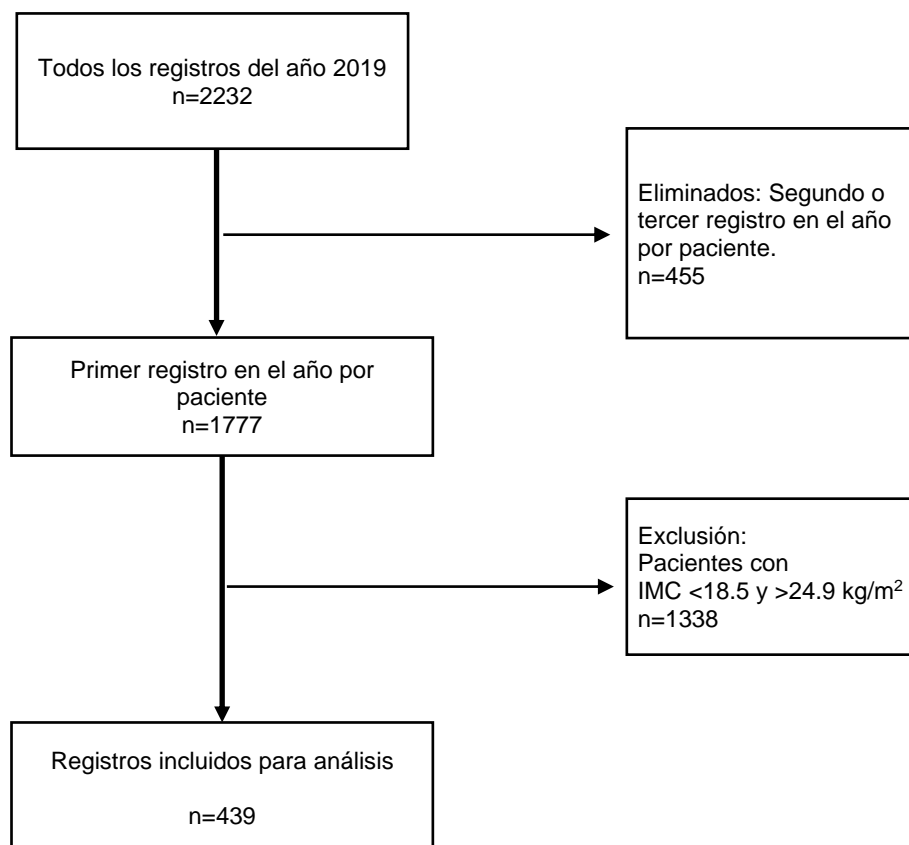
Todos los registros del año 2019
n=2232

Eliminados: Segundo o tercer registro en el año por paciente.
n=455

Primer registro en el año por paciente
n=1777

Exclusión:
Pacientes con
IMC <18.5 y >24.9 kg/m$^2$
n=1338

Registros incluidos para análisis

n=439